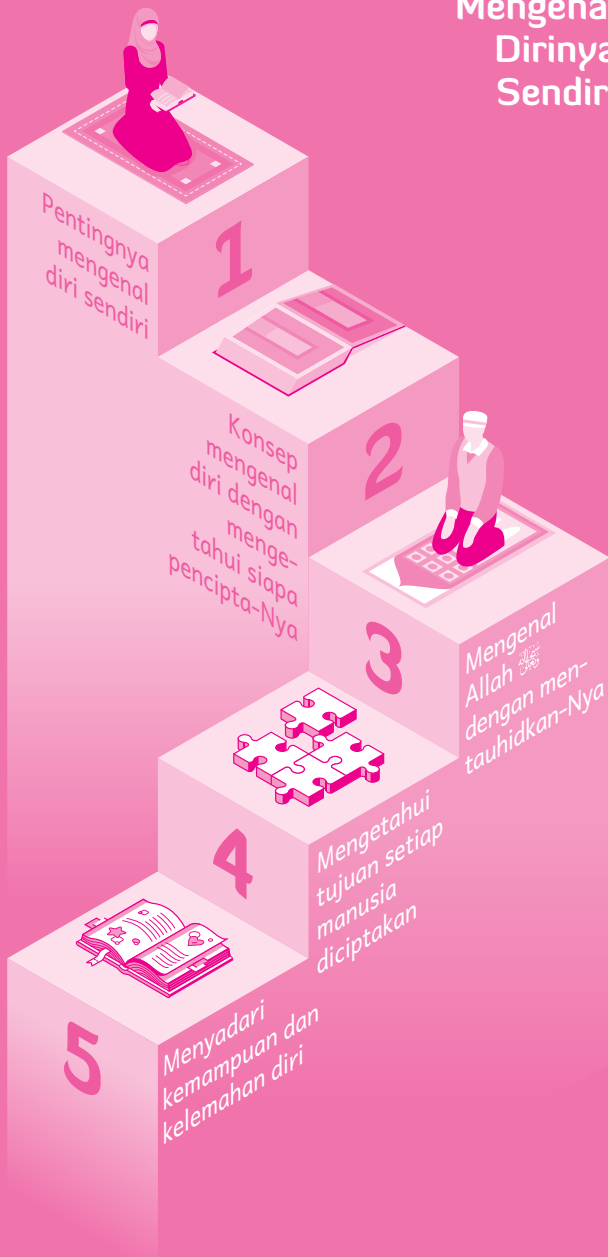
Mengena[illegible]
Dirinya
Sendir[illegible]

Pentingnya mengenal diri sendiri

1

Konsep mengenal diri dengan mengetahui siapa pencipta-Nya

2

3

Mengenal Allah ﷻ dengan mentauhidkan-Nya

4

Mengetahui tujuan setiap manusia diciptakan

5

Menyadari kemampuan dan kelemahan diri